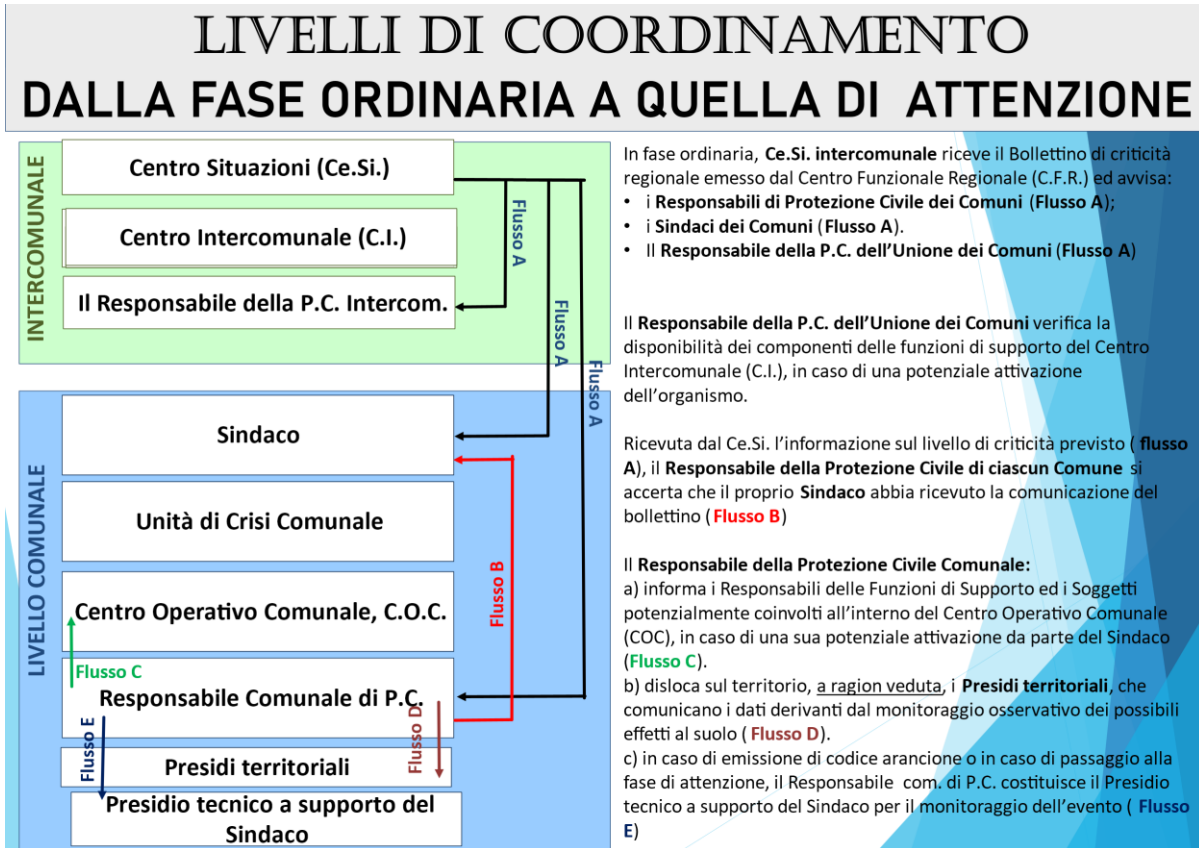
LIVELLI DI COORDINAMENTO
DALLA FASE ORDINARIA A QUELLA DI ATTENZIONE

INTERCOMUNALE

Centro Situazioni (Ce.Si.)

Centro Intercomunale (C.I.)

Il Responsabile della P.C. Intercom.

Flusso A

Flusso A

Flusso A

LIVELLO COMUNALE

Sindaco

Unità di Crisi Comunale

Centro Operativo Comunale, C.O.C.

Flusso C

Responsabile Comunale di P.C.

Flusso B

Flusso D

Flusso E

Presidi territoriali

Presidio tecnico a supporto del Sindaco

In fase ordinaria, Ce.Si. intercomunale riceve il Bollettino di criticità regionale emesso dal Centro Funzionale Regionale (C.F.R.) ed avvisa:
• i Responsabili di Protezione Civile dei Comuni (Flusso A);
• i Sindaci dei Comuni (Flusso A).
• Il Responsabile della P.C. dell'Unione dei Comuni (Flusso A)

Il Responsabile della P.C. dell'Unione dei Comuni verifica la disponibilità dei componenti delle funzioni di supporto del Centro Intercomunale (C.I.), in caso di una potenziale attivazione dell'organismo.

Ricevuta dal Ce.Si. l'informazione sul livello di criticità previsto ( flusso A), il Responsabile della Protezione Civile di ciascun Comune si accerta che il proprio Sindaco abbia ricevuto la comunicazione del bollettino (Flusso B)

Il Responsabile della Protezione Civile Comunale:
a) informa i Responsabili delle Funzioni di Supporto ed i Soggetti potenzialmente coinvolti all'interno del Centro Operativo Comunale (COC), in caso di una sua potenziale attivazione da parte del Sindaco (Flusso C).
b) disloca sul territorio, a ragion veduta, i Presidi territoriali, che comunicano i dati derivanti dal monitoraggio osservativo dei possibili effetti al suolo ( Flusso D).
c) in caso di emissione di codice arancione o in caso di passaggio alla fase di attenzione, il Responsabile com. di P.C. costituisce il Presidio tecnico a supporto del Sindaco per il monitoraggio dell'evento ( Flusso E)